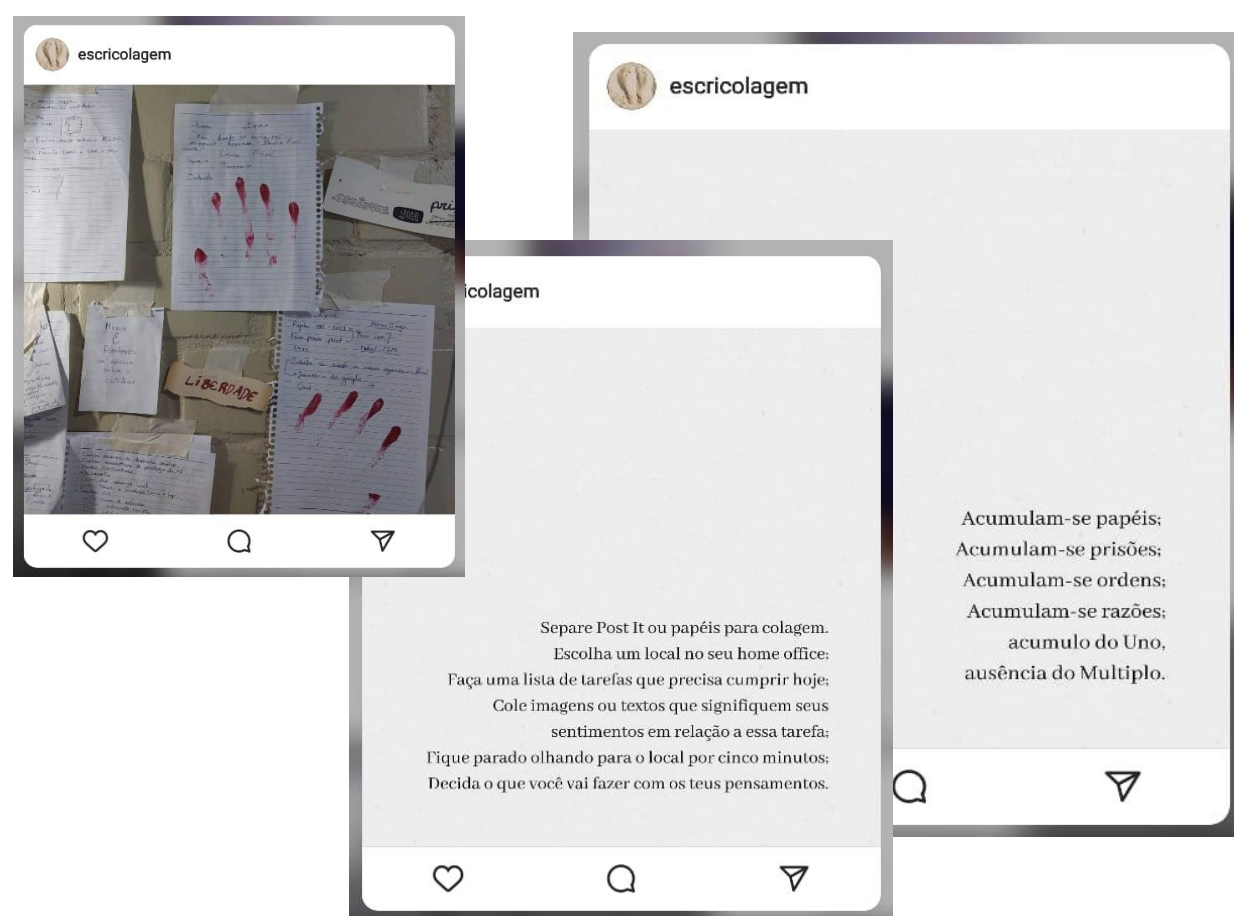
escricolagem

LIBERDADE

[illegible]

escricolagem

Acumulam-se papéis;
Acumulam-se prisões;
Acumulam-se ordens;
Acumulam-se razões;
acumulo do Uno,
ausência do Multiplo.

icolagem

Separe Post It ou papéis para colagem.
Escolha um local no seu home office;
Faça uma lista de tarefas que precisa cumprir hoje;
Cole imagens ou textos que signifiquem seus sentimentos em relação a essa tarefa;
Fique parado olhando para o local por cinco minutos;
Decida o que você vai fazer com os teus pensamentos.